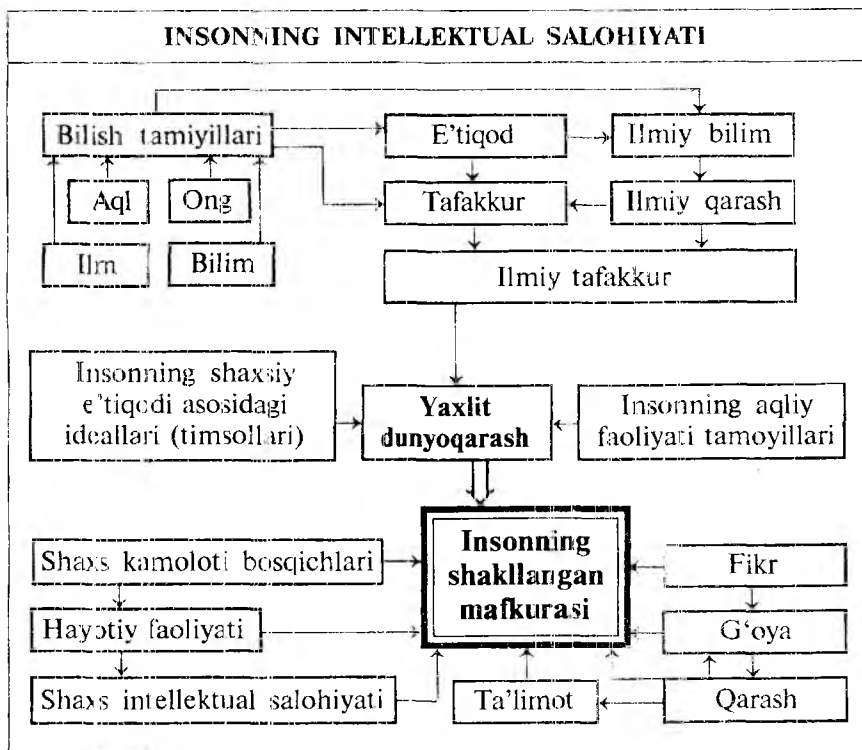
INSONNING INTELLEKTUAL SALOHIYATI

Bilish tamiyillari

Aql

Ong

Ilm

Bilim

E'tiqod

Ilmiy bilim

Tafakkur

Ilmiy qarash

Ilmiy tafakkur

Insonning shaxsiy e'tiqodi asosidagi ideallari (timsollari)

Yaxlit dunyoqarash

Insonning aqliy faoliyati tamoyillari

Shaxs kamoloti bosqichlari

Hayotiy faoliyati

Shaxs intellektual salohiyati

Insonning shakllangan mafkurasi

Fikr

G'oya

Ta'limot

Qarash